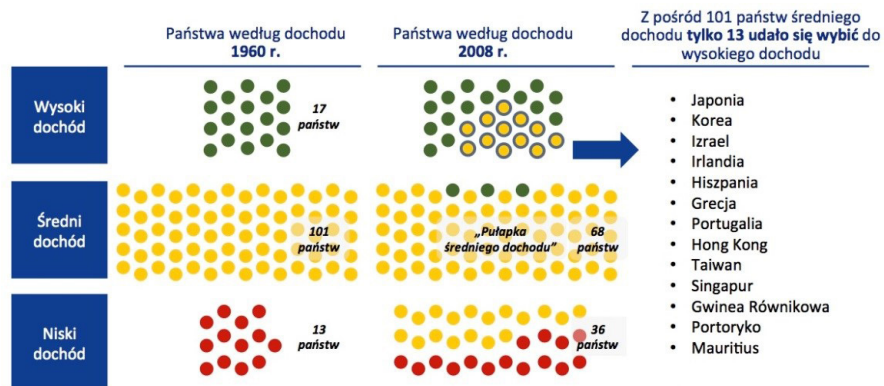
Państwa według dochodu **1960 r.**

Państwa według dochodu **2008 r.**

Z pośród 101 państw średniego dochodu **tylko 13 udało się wybić** do wysokiego dochodu

Wysoki dochód

17 państw

Średni dochód

101 państw

„Pułapka średniego dochodu"

68 państw

Niski dochód

13 państw

36 państw

- Japonia
- Korea
- Izrael
- Irlandia
- Hiszpania
- Grecja
- Portugalia
- Hong Kong
- Taiwan
- Singapur
- Gwinea Równikowa
- Portoryko
- Mauritius